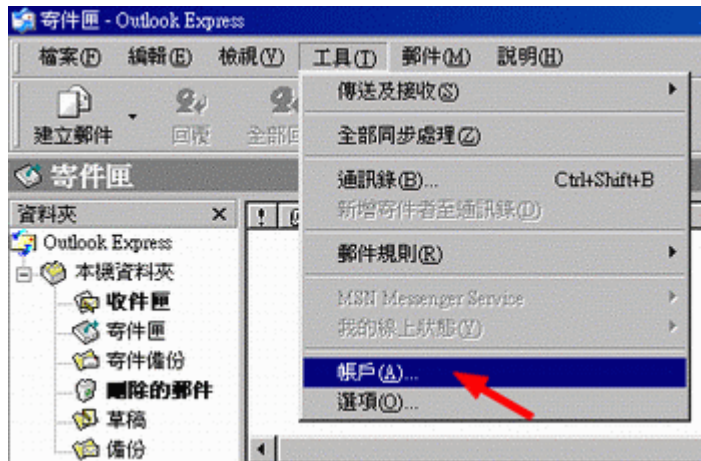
寄件匣 - Outlook Express

檔案(F) 編輯(E) 檢視(V) 工具(T) 郵件(M) 說明(H)

建立郵件 回覆 全部回

寄件匣

資料夾 ×

Outlook Express
本機資料夾
收件匣
寄件匣
寄件備份
刪除的郵件
草稿
備份

傳送及接收(S)
全部同步處理(Z)
通訊錄(B)... Ctrl+Shift+B
新增寄件者至通訊錄(D)
郵件規則(R)
MSN Messenger Service
我的線上狀態(Y)
帳戶(A)...
選項(O)...